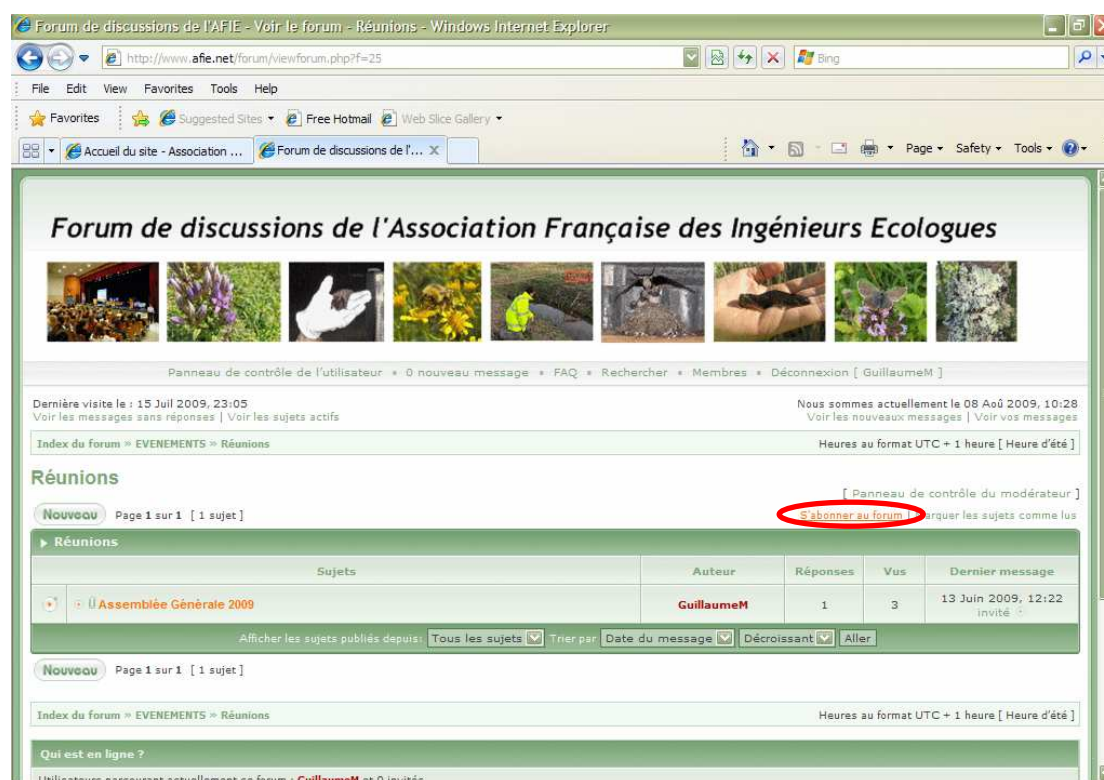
Forum de discussions de l'AFIE - Voir le forum - Réunions - Windows Internet Explorer

http://www.afie.net/forum/viewforum.php?f=25

Bing

File Edit View Favorites Tools Help

Favorites Suggested Sites Free Hotmail Web Slice Gallery

Accueil du site - Association ... Forum de discussions de l'...

Page Safety Tools

Forum de discussions de l'Association Française des Ingénieurs Ecologues

Panneau de contrôle de l'utilisateur • 0 nouveau message • FAQ • Rechercher • Membres • Déconnexion [ GuillaumeM ]

Dernière visite le : 15 Juil 2009, 23:05
Voir les messages sans réponses | Voir les sujets actifs

Nous sommes actuellement le 08 Aoû 2009, 10:28
Voir les nouveaux messages | Voir vos messages

Index du forum » EVENEMENTS » Réunions

Heures au format UTC + 1 heure [ Heure d'été ]

Réunions

[ Panneau de contrôle du modérateur ]

Nouveau Page 1 sur 1 [ 1 sujet ]

S'abonner au forum | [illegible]arquer les sujets comme lus

Réunions

| | Sujets | Auteur | Réponses | Vus | Dernier message |
|---|---|---|---|---|---|
| | Assemblée Générale 2009 | GuillaumeM | 1 | 3 | 13 Juin 2009, 12:22 invité |

Afficher les sujets publiés depuis: Tous les sujets Trier par Date du message Décroissant Aller

Nouveau Page 1 sur 1 [ 1 sujet ]

Index du forum » EVENEMENTS » Réunions

Heures au format UTC + 1 heure [ Heure d'été ]

Qui est en ligne ?

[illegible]